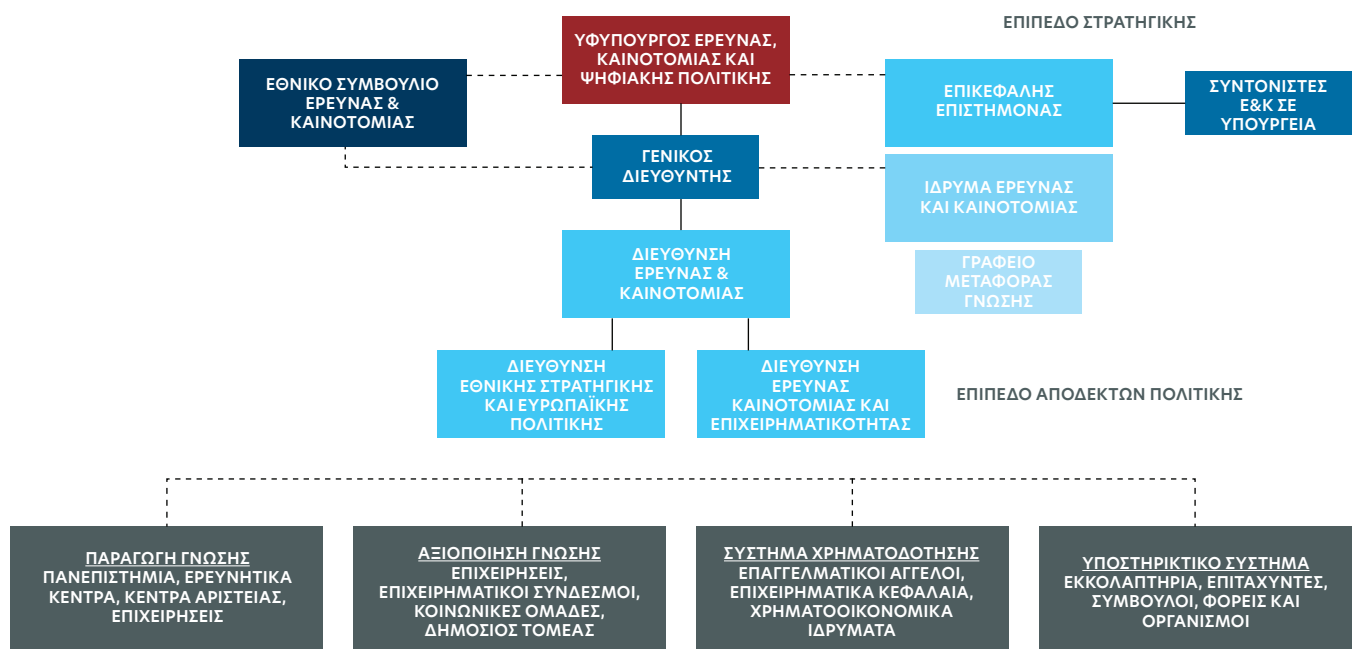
ΕΠΙΠΕΔΟ ΣΤΡΑΤΗΓΙΚΗΣ

ΥΦΥΠΟΥΡΓΟΣ ΕΡΕΥΝΑΣ, ΚΑΙΝΟΤΟΜΙΑΣ ΚΑΙ ΨΗΦΙΑΚΗΣ ΠΟΛΙΤΙΚΗΣ

ΕΘΝΙΚΟ ΣΥΜΒΟΥΛΙΟ ΕΡΕΥΝΑΣ & ΚΑΙΝΟΤΟΜΙΑΣ

ΕΠΙΚΕΦΑΛΗΣ ΕΠΙΣΤΗΜΟΝΑΣ

ΣΥΝΤΟΝΙΣΤΕΣ Ε&Κ ΣΕ ΥΠΟΥΡΓΕΙΑ

ΓΕΝΙΚΟΣ ΔΙΕΥΘΥΝΤΗΣ

ΙΔΡΥΜΑ ΕΡΕΥΝΑΣ ΚΑΙ ΚΑΙΝΟΤΟΜΙΑΣ

ΔΙΕΥΘΥΝΣΗ ΕΡΕΥΝΑΣ & ΚΑΙΝΟΤΟΜΙΑΣ

ΓΡΑΦΕΙΟ ΜΕΤΑΦΟΡΑΣ ΓΝΩΣΗΣ

ΔΙΕΥΘΥΝΣΗ ΕΘΝΙΚΗΣ ΣΤΡΑΤΗΓΙΚΗΣ ΚΑΙ ΕΥΡΩΠΑΪΚΗΣ ΠΟΛΙΤΙΚΗΣ

ΔΙΕΥΘΥΝΣΗ ΕΡΕΥΝΑΣ ΚΑΙΝΟΤΟΜΙΑΣ ΚΑΙ ΕΠΙΧΕΙΡΗΜΑΤΙΚΟΤΗΤΑΣ

ΕΠΙΠΕΔΟ ΑΠΟΔΕΚΤΩΝ ΠΟΛΙΤΙΚΗΣ

ΠΑΡΑΓΩΓΗ ΓΝΩΣΗΣ
ΠΑΝΕΠΙΣΤΗΜΙΑ, ΕΡΕΥΝΗΤΙΚΑ ΚΕΝΤΡΑ, ΚΕΝΤΡΑ ΑΡΙΣΤΕΙΑΣ, ΕΠΙΧΕΙΡΗΣΕΙΣ

ΑΞΙΟΠΟΙΗΣΗ ΓΝΩΣΗΣ
ΕΠΙΧΕΙΡΗΣΕΙΣ, ΕΠΙΧΕΙΡΗΜΑΤΙΚΟΙ ΣΥΝΔΕΣΜΟΙ, ΚΟΙΝΩΝΙΚΕΣ ΟΜΑΔΕΣ, ΔΗΜΟΣΙΟΣ ΤΟΜΕΑΣ

ΣΥΣΤΗΜΑ ΧΡΗΜΑΤΟΔΟΤΗΣΗΣ
ΕΠΑΓΓΕΛΜΑΤΙΚΟΙ ΑΓΓΕΛΟΙ, ΕΠΙΧΕΙΡΗΜΑΤΙΚΑ ΚΕΦΑΛΑΙΑ, ΧΡΗΜΑΤΟΟΙΚΟΝΟΜΙΚΑ ΙΔΡΥΜΑΤΑ

ΥΠΟΣΤΗΡΙΚΤΙΚΟ ΣΥΣΤΗΜΑ
ΕΚΚΟΛΑΠΤΗΡΙΑ, ΕΠΙΤΑΧΥΝΤΕΣ, ΣΥΜΒΟΥΛΟΙ, ΦΟΡΕΙΣ ΚΑΙ ΟΡΓΑΝΙΣΜΟΙ